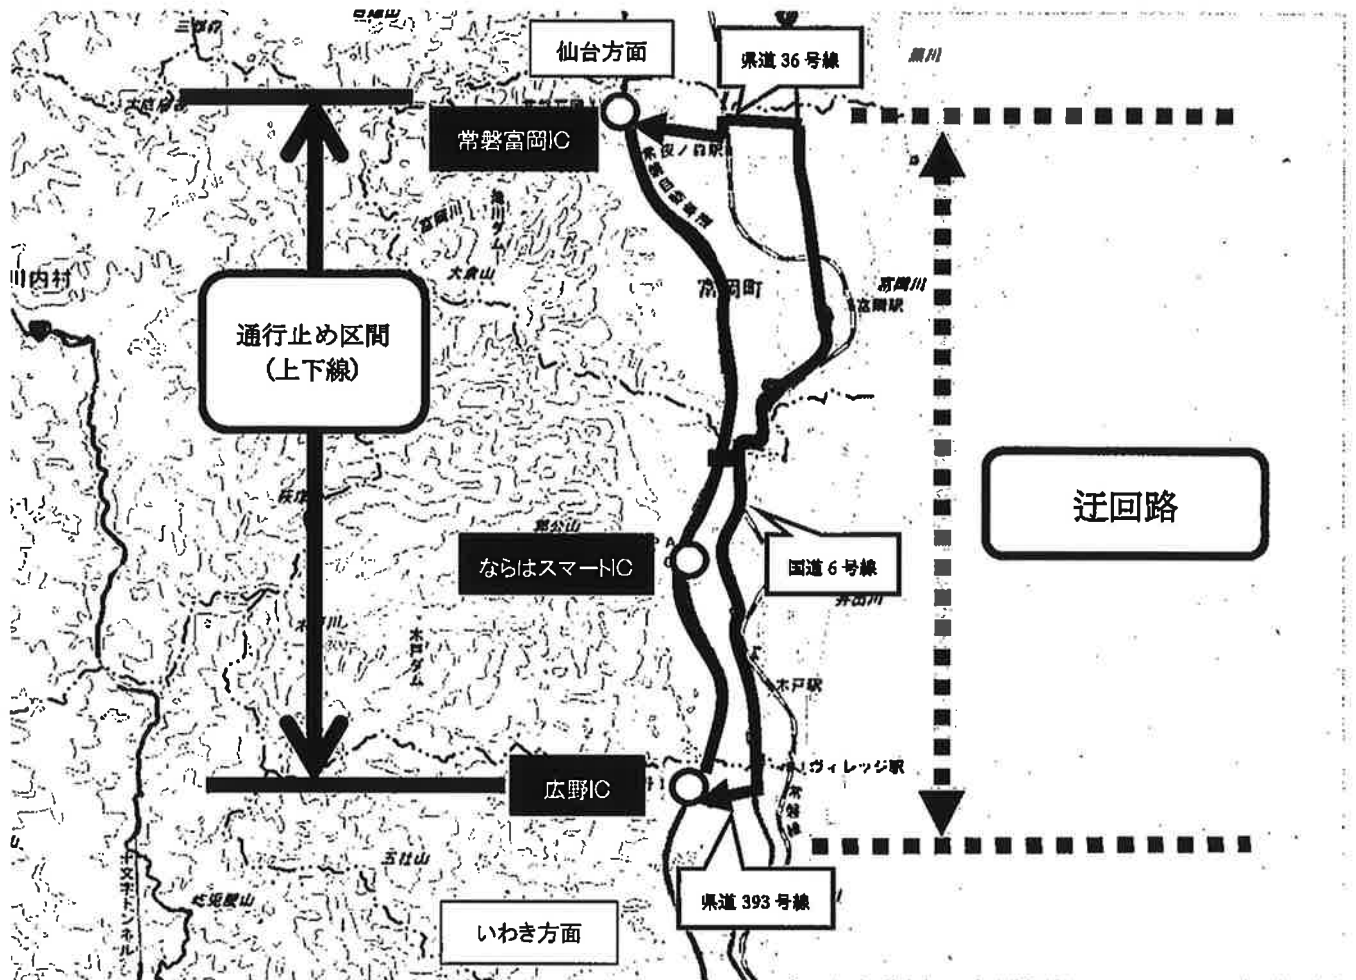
仙台方面

県道 36 号線

常磐富岡IC

通行止め区間
(上下線)

富岡町

迂回路

ならはスマートIC

国道 6 号線

広野IC

県道 393 号線

いわき方面

川内村

富岡川

富岡駅

夜ノ森駅

常磐自動車道

滝川ダム

大倉山

木戸ダム

木戸駅

Jヴィレッジ駅

五社山

井出川

十文字トンネル

常磐線